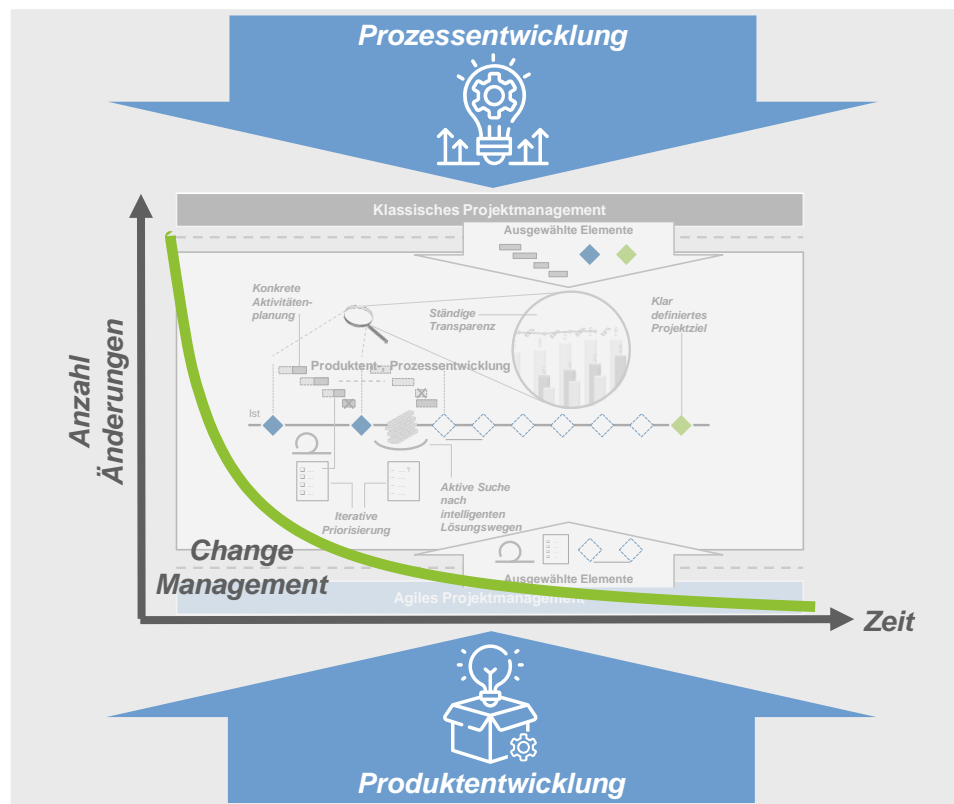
Prozessentwicklung

Klassisches Projektmanagement

Ausgewählte Elemente

Konkrete Aktivitätenplanung

Ständige Transparenz

Klar definiertes Projektziel

Produktent- Prozessentwicklung

Ist

Aktive Suche nach intelligenten Lösungswegen

Iterative Priorisierung

Anzahl Änderungen

Change Management

Ausgewählte Elemente

Agiles Projektmanagement

Zeit

Produktentwicklung